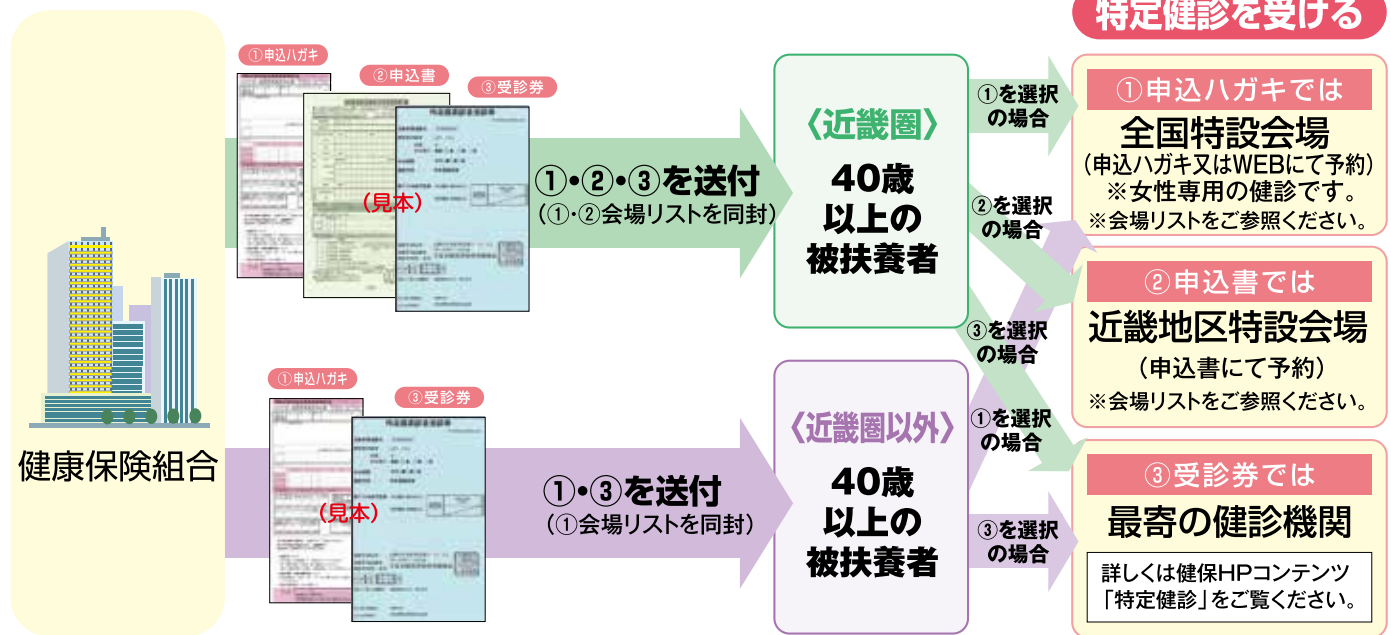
特定健診を受ける

健康保険組合

①申込ハガキ
②申込書
③受診券
（見本）

①・②・③を送付
（①・②会場リストを同封）

〈近畿圏〉
40歳以上の被扶養者

①申込ハガキ
③受診券
（見本）

①・③を送付
（①会場リストを同封）

〈近畿圏以外〉
40歳以上の被扶養者

①を選択の場合
②を選択の場合
③を選択の場合
①を選択の場合
③を選択の場合

①申込ハガキでは
全国特設会場
（申込ハガキ又はWEBにて予約）
※女性専用の健診です。
※会場リストをご参照ください。

②申込書では
近畿地区特設会場
（申込書にて予約）
※会場リストをご参照ください。

③受診券では
最寄の健診機関
詳しくは健保HPコンテンツ「特定健診」をご覧ください。